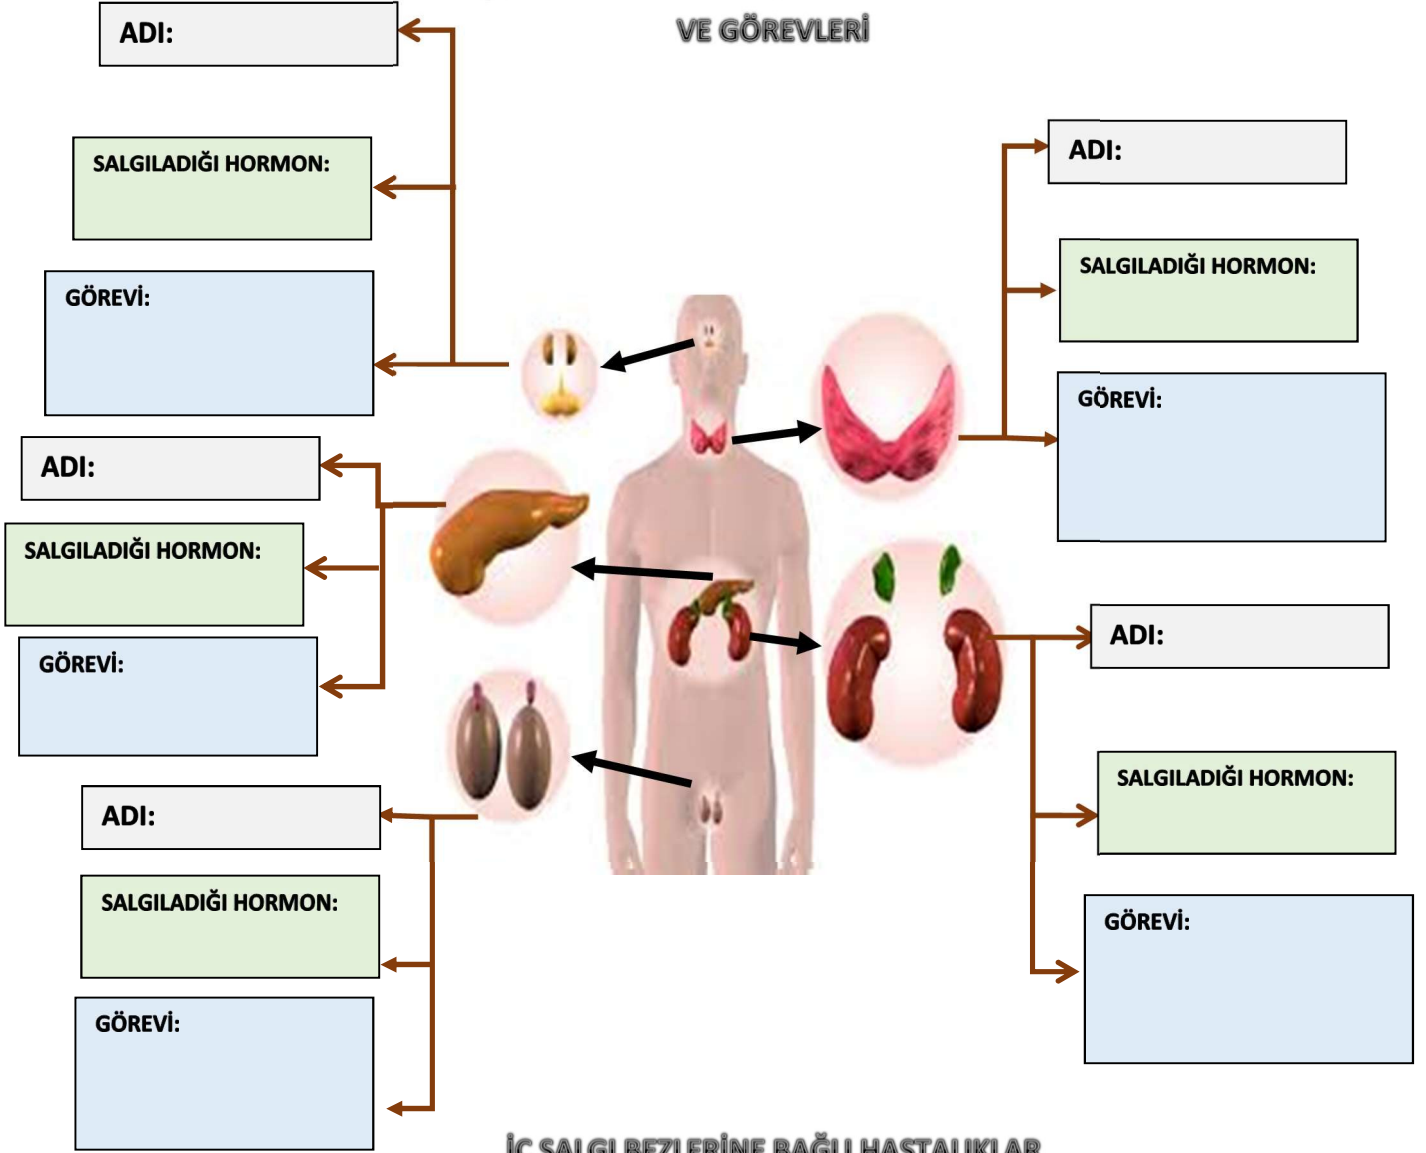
VE GÖREVLERİ

ADI:

SALGILADIĞI HORMON:

GÖREVİ:

ADI:

SALGILADIĞI HORMON:

GÖREVİ:

ADI:

SALGILADIĞI HORMON:

GÖREVİ:

ADI:

SALGILADIĞI HORMON:

GÖREVİ:

ADI:

SALGILADIĞI HORMON:

GÖREVİ:

İÇ SALGI BEZLERİNE BAĞLI HASTALIKLAR